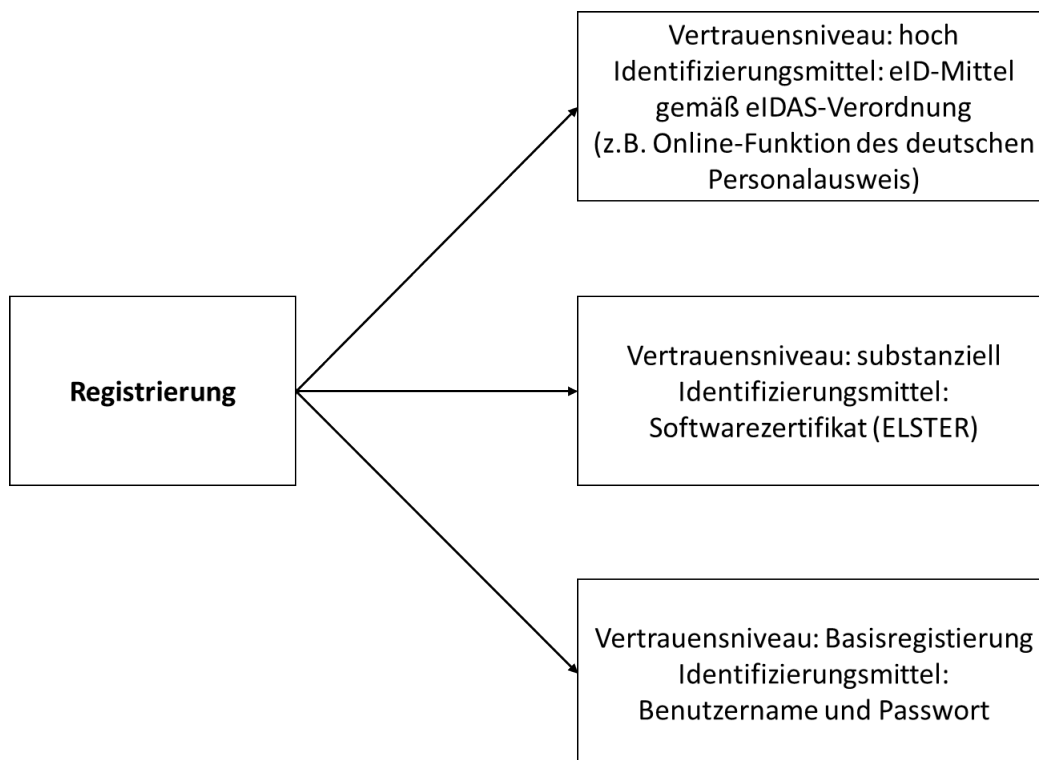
Registrierung

Vertrauensniveau: hoch
Identifizierungsmittel: eID-Mittel gemäß eIDAS-Verordnung (z.B. Online-Funktion des deutschen Personalausweis)

Vertrauensniveau: substanziell
Identifizierungsmittel: Softwarezertifikat (ELSTER)

Vertrauensniveau: Basisregistierung
Identifizierungsmittel: Benutzername und Passwort